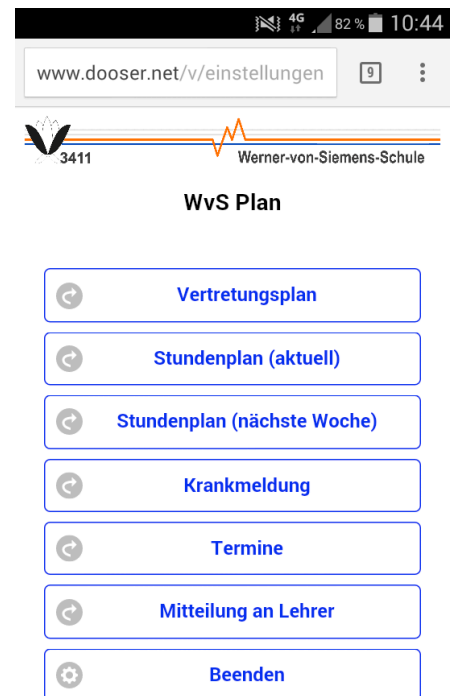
4G 82 % 10:44

www.dooser.net/v/einstellungen 9

3411 Werner-von-Siemens-Schule

WvS Plan

Vertretungsplan

Stundenplan (aktuell)

Stundenplan (nächste Woche)

Krankmeldung

Termine

Mitteilung an Lehrer

Beenden